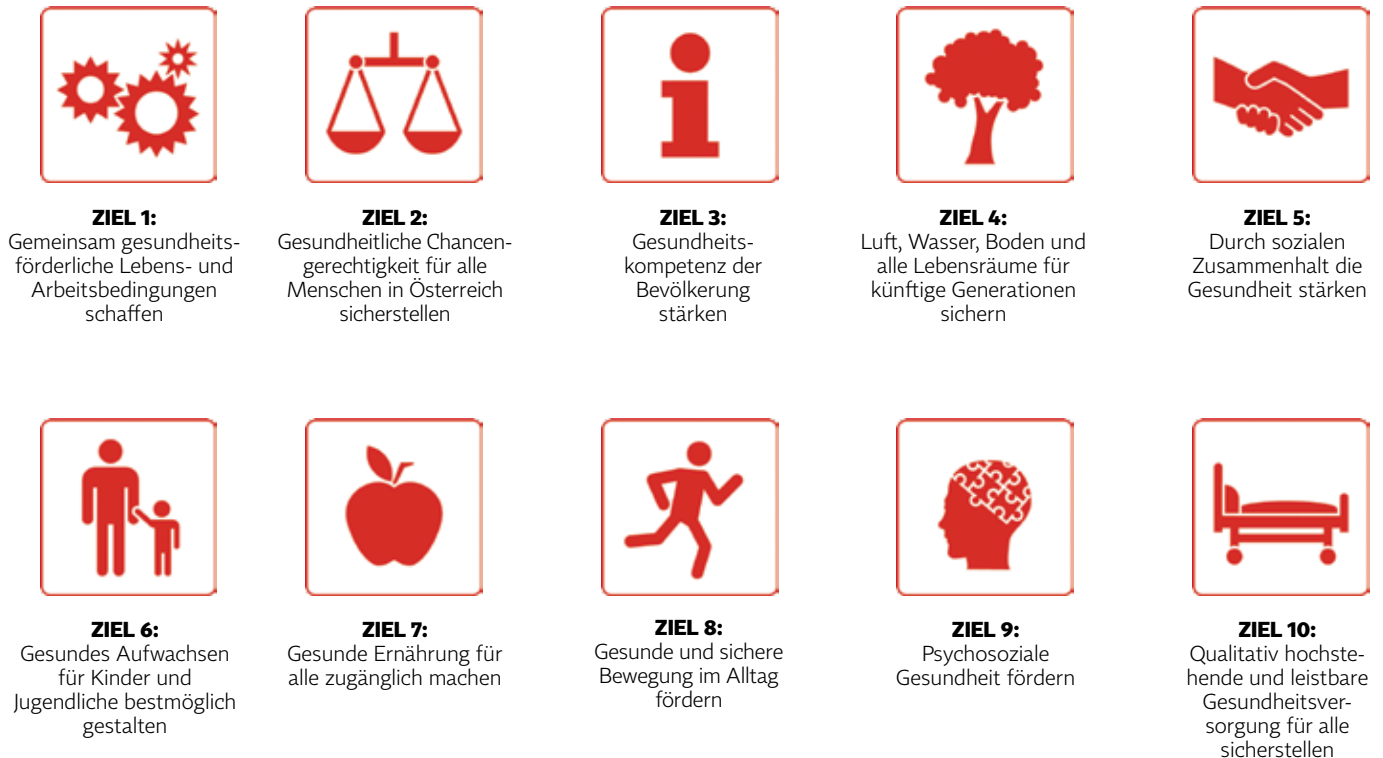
ZIEL 1:
Gemeinsam gesundheitsförderliche Lebens- und Arbeitsbedingungen schaffen

ZIEL 2:
Gesundheitliche Chancengerechtigkeit für alle Menschen in Österreich sicherstellen

ZIEL 3:
Gesundheitskompetenz der Bevölkerung stärken

ZIEL 4:
Luft, Wasser, Boden und alle Lebensräume für künftige Generationen sichern

ZIEL 5:
Durch sozialen Zusammenhalt die Gesundheit stärken

ZIEL 6:
Gesundes Aufwachsen für Kinder und Jugendliche bestmöglich gestalten

ZIEL 7:
Gesunde Ernährung für alle zugänglich machen

ZIEL 8:
Gesunde und sichere Bewegung im Alltag fördern

ZIEL 9:
Psychosoziale Gesundheit fördern

ZIEL 10:
Qualitativ hochstehende und leistbare Gesundheitsversorgung für alle sicherstellen